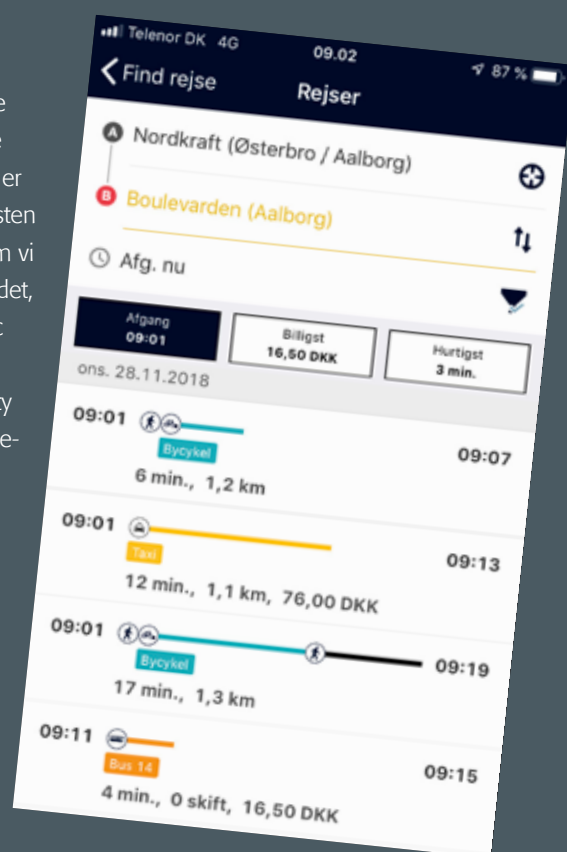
e
e
er
sten
m vi
det,
t

y
e-

Telenor DK 4G 09.02 87 %

Find rejse

Rejser

Nordkraft (Østerbro / Aalborg)

Boulevarden (Aalborg)

Afg. nu

| Afgang 09:01 | Billigst 16,50 DKK | Hurtigst 3 min. |
|---|---|---|

ons. 28.11.2018

09:01 Bycykel 09:07
6 min., 1,2 km

09:01 Taxi 09:13
12 min., 1,1 km, 76,00 DKK

09:01 Bycykel 09:19
17 min., 1,3 km

09:11 Bus 14 09:15
4 min., 0 skift, 16,50 DKK